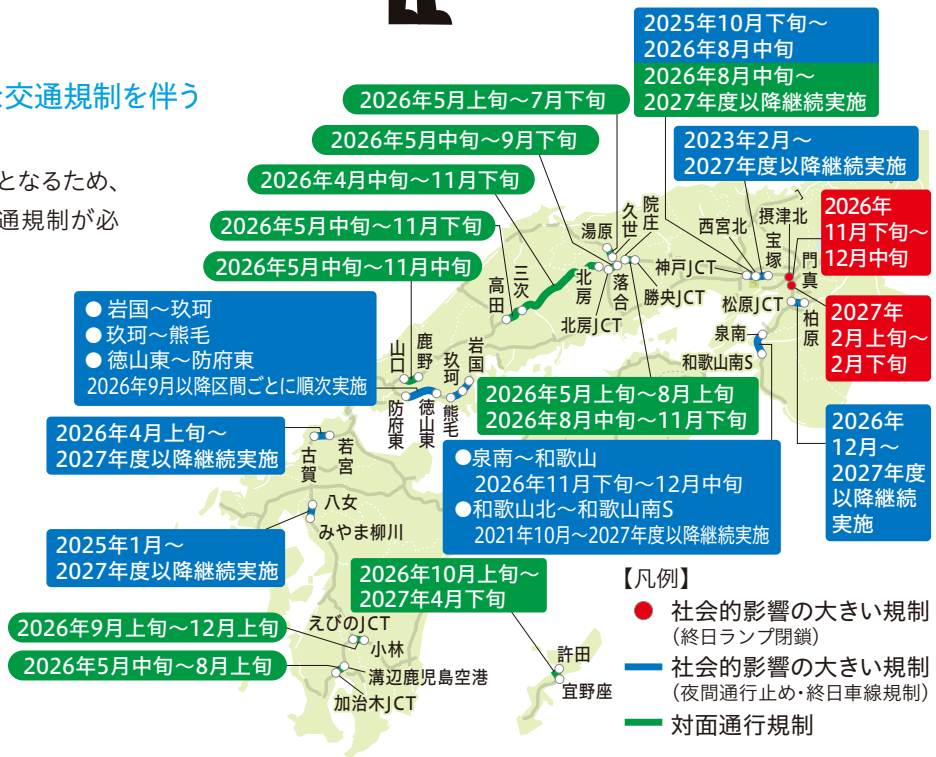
交通規制を伴う

となるため、
通規制が必

2025年10月下旬～
2026年8月中旬

2026年8月中旬～
2027年度以降継続実施

2026年5月上旬～7月下旬

2026年5月中旬～9月下旬

2023年2月～
2027年度以降継続実施

2026年4月中旬～11月下旬

2026年5月中旬～11月下旬

2026年5月中旬～11月中旬

2026年
11月下旬～
12月中旬

2027年
2月上旬～
2月下旬

● 岩国～玖珂
● 玖珂～熊毛
● 徳山東～防府東
2026年9月以降区間ごとに順次実施

2026年5月上旬～8月上旬
2026年8月中旬～11月下旬

2026年4月上旬～
2027年度以降継続実施

●泉南～和歌山
2026年11月下旬～12月中旬
●和歌山北～和歌山南S
2021年10月～2027年度以降継続実施

2026年
12月～
2027年度
以降継続
実施

2025年1月～
2027年度以降継続実施

2026年10月上旬～
2027年4月下旬

2026年9月上旬～12月上旬

2026年5月中旬～8月上旬

湯原
久世
院庄
西宮北
摂津北
宝塚
門真
北房
落合
神戸JCT
三次
高田
北房JCT
勝央JCT
松原JCT
柏原
泉南
和歌山南S
山口
鹿野
岩国
玖珂
防府東
徳山東
熊毛
古賀
若宮
八女
みやま柳川
えびのJCT
小林
溝辺鹿児島空港
加治木JCT
許田
宜野座

【凡例】
● 社会的影響の大きい規制
（終日ランプ閉鎖）
社会的影響の大きい規制
（夜間通行止め・終日車線規制）
対面通行規制